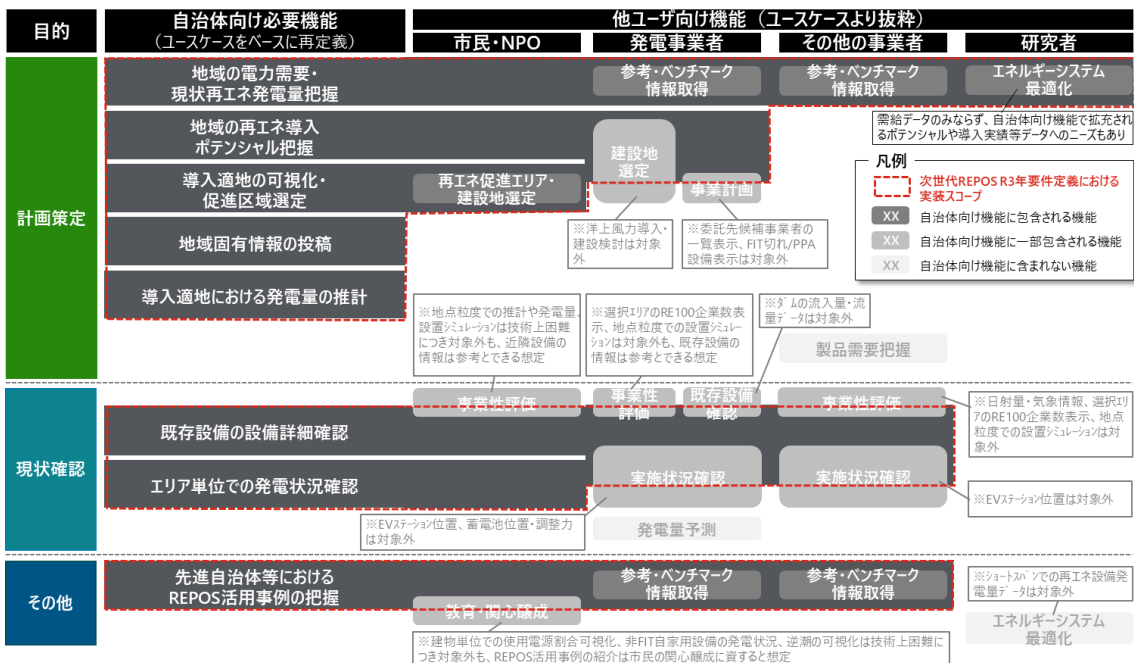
目的

自治体向け必要機能
（ユースケースをベースに再定義）

他ユーザ向け機能（ユースケースより抜粋）

市民・NPO

発電事業者

その他の事業者

研究者

計画策定

地域の電力需要・
現状再エネ発電量把握

参考・ベンチマーク
情報取得

参考・ベンチマーク
情報取得

エネルギーシステム
最適化

需給データのみならず、自治体向け機能で拡充されるポテンシャルや導入実績等データへのニーズもあり

地域の再エネ導入
ポテンシャル把握

建設地
選定

凡例

次世代REPOS R3年要件定義における実装スコープ

XX 自治体向け機能に包含される機能

XX 自治体向け機能に一部包含される機能

XX 自治体向け機能に含まれない機能

導入適地の可視化・
促進区域選定

再エネ促進エリア・
建設地選定

事業計画

※洋上風力導入・建設検討は対象外

※委託先候補事業者の一覧表示、FIT切れ/PPA設備表示は対象外

地域固有情報の投稿

導入適地における発電量の推計

※地点粒度での推計や発電量、設置ｼﾐｭﾚｰｼｮﾝは技術上困難につき対象外も、近隣設備の情報は参考とできる想定

※選択ｴﾘｱのRE100企業数表示、地点粒度での設置ｼﾐｭﾚｰｼｮﾝは対象外も、既存設備の情報は参考とできる想定

※ﾀﾞﾑの流入量・流量ﾃﾞｰﾀは対象外

製品需要把握

現状確認

事業性評価

事業性
評価

既存設備
確認

事業性評価

※日射量・気象情報、選択ｴﾘｱのRE100企業数表示、地点粒度での設置ｼﾐｭﾚｰｼｮﾝは対象外

既存設備の設備詳細確認

エリア単位での発電状況確認

実施状況確認

実施状況確認

※EVｽﾃｰｼｮﾝ位置は対象外

※EVｽﾃｰｼｮﾝ位置、蓄電池位置・調整力は対象外

発電量予測

その他

先進自治体等における
REPOS活用事例の把握

参考・ベンチマーク
情報取得

参考・ベンチマーク
情報取得

※ｼｮｰﾄｽﾊﾟﾝでの再エネ設備発電量ﾃﾞｰﾀは対象外

教育・関心醸成

エネルギーシステム
最適化

※建物単位での使用電源割合可視化、非FIT自家用設備の発電状況、逆潮の可視化は技術上困難につき対象外も、REPOS活用事例の紹介は市民の関心醸成に資すると想定